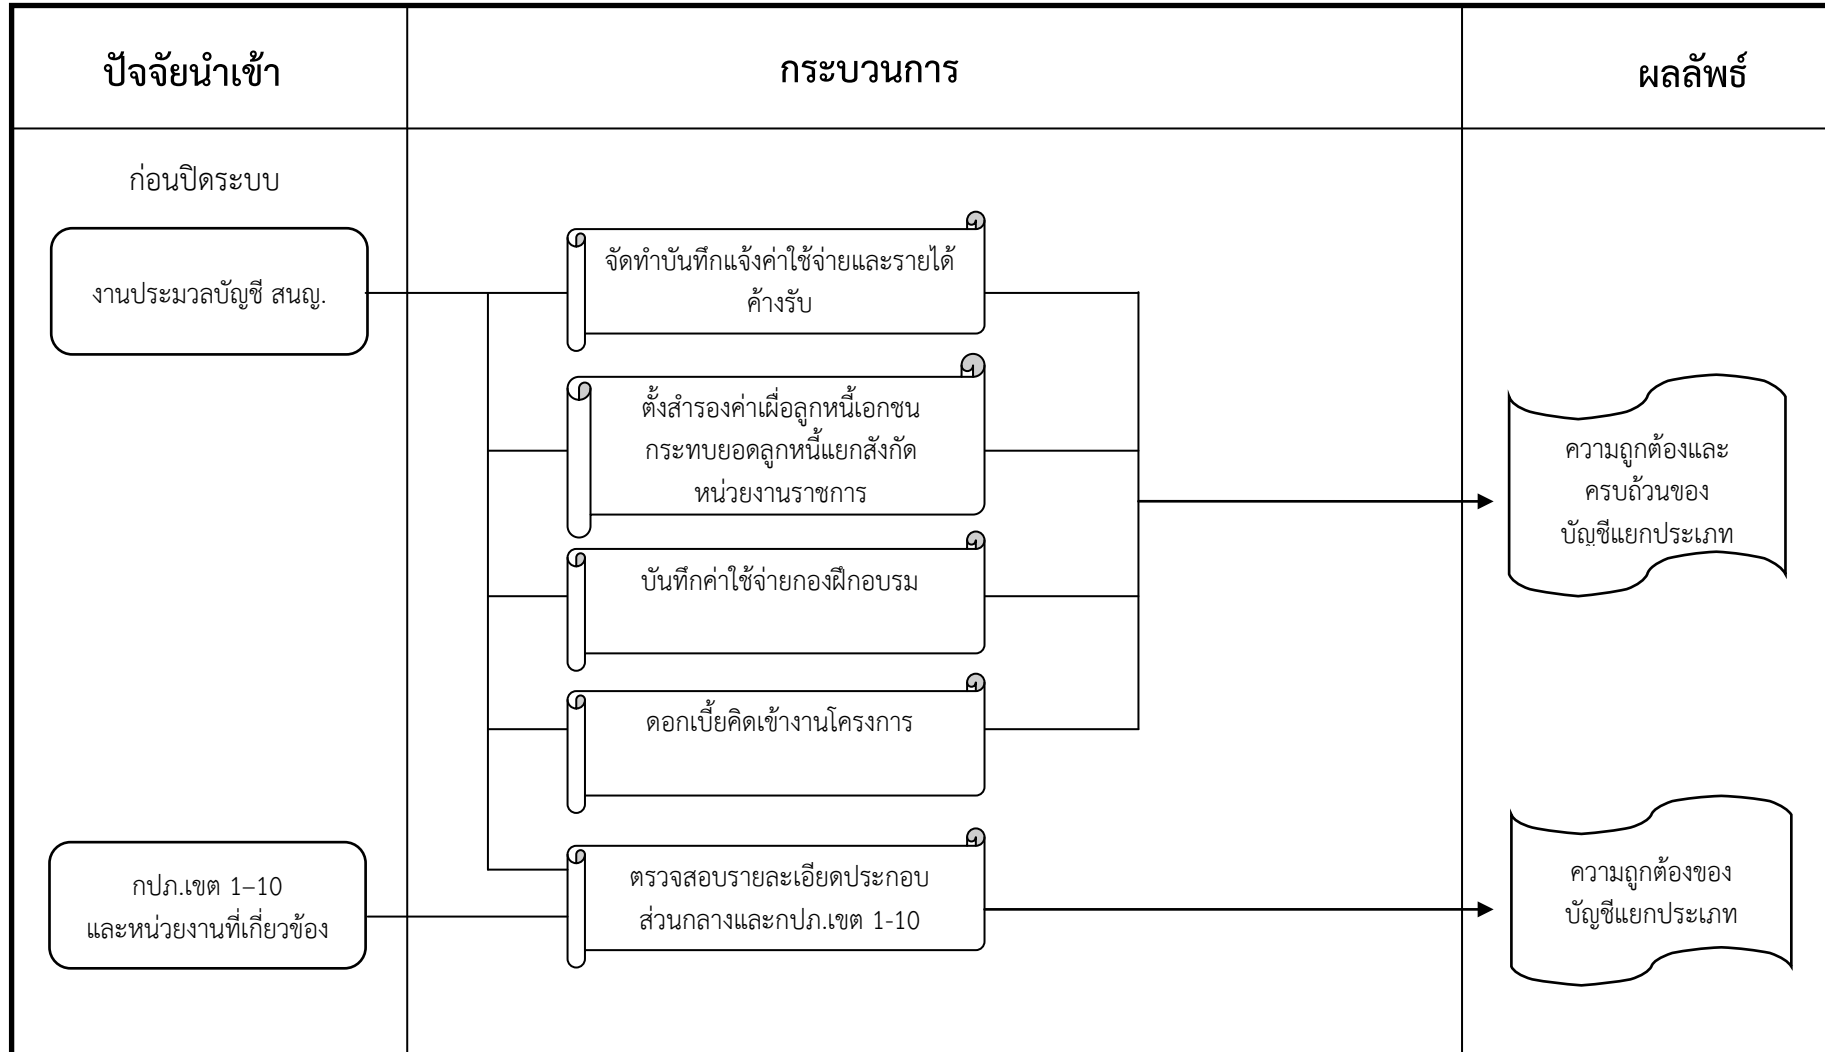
| ปัจจัยนำเข้า | กระบวนการ | ผลลัพธ์ |
|---|---|---|

ก่อนปิดระบบ

งานประมวลบัญชี สนญ.

กปภ.เขต 1–10 และหน่วยงานที่เกี่ยวข้อง

จัดทำบันทึกแจ้งค่าใช้จ่ายและรายได้ค้างรับ

ตั้งสำรองค่าเผื่อลูกหนี้เอกชน กระทบยอดลูกหนี้แยกสังกัด หน่วยงานราชการ

บันทึกค่าใช้จ่ายกองฝึกอบรม

ดอกเบี้ยคิดเข้างานโครงการ

ตรวจสอบรายละเอียดประกอบ ส่วนกลางและกปภ.เขต 1-10

ความถูกต้องและครบถ้วนของบัญชีแยกประเภท

ความถูกต้องของบัญชีแยกประเภท